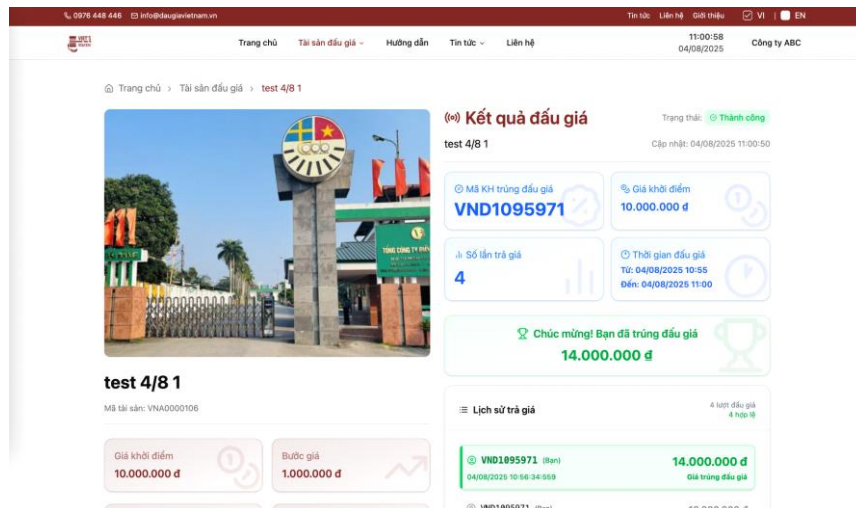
0976 448 446 info@daugiavietnam.vn Tin tức Liên hệ Giới thiệu VI | EN

Trang chủ Tài sản đấu giá Hướng dẫn Tin tức Liên hệ 11:00:58 04/08/2025 Công ty ABC

Trang chủ > Tài sản đấu giá > test 4/8 1

TỔNG CÔNG TY ĐIỆN

Kết quả đấu giá

Trạng thái: Thành công

test 4/8 1

Cập nhật: 04/08/2025 11:00:50

Mã KH trúng đấu giá
VND1095971

Giá khởi điểm
10.000.000 đ

Số lần trả giá
4

Thời gian đấu giá
Từ: 04/08/2025 10:55
Đến: 04/08/2025 11:00

Chúc mừng! Bạn đã trúng đấu giá
14.000.000 đ

test 4/8 1

Mã tài sản: VNA0000106

Giá khởi điểm
10.000.000 đ

Bước giá
1.000.000 đ

Lịch sử trả giá

4 lượt đấu giá
4 hợp lệ

VND1095971 (Bạn)
04/08/2025 10:56:34.559

14.000.000 đ
Giá trúng đấu giá

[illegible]